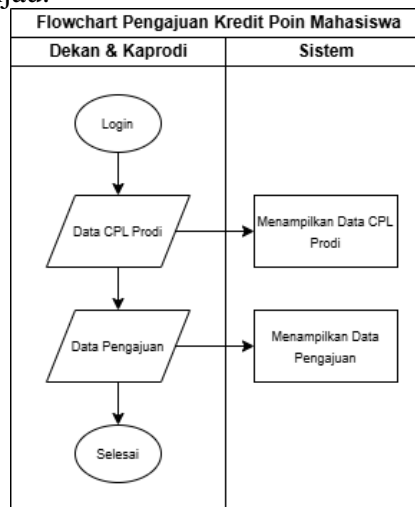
Flowchart Pengajuan Kredit Poin Mahasiswa

| Dekan & Kaprodi | Sistem |
|---|---|
| Login | |
| Data CPL Prodi | Menampilkan Data CPL Prodi |
| Data Pengajuan | Menampilkan Data Pengajuan |
| Selesai | |